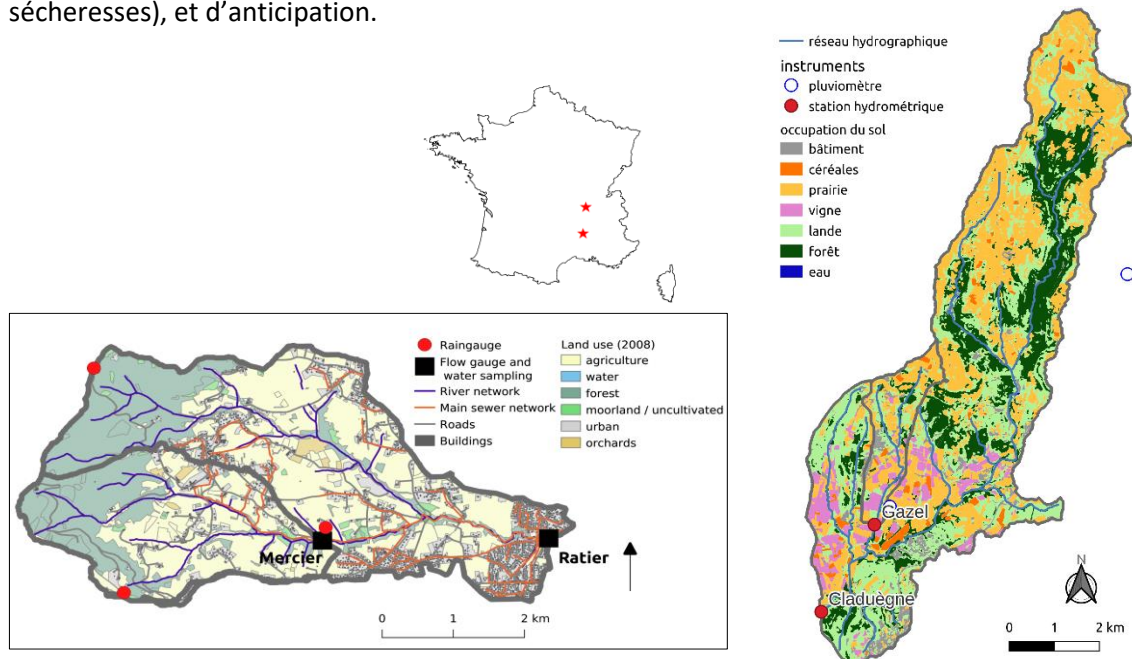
sécheresses), et d'anticipation.

réseau hydrographique
instruments
pluviomètre
station hydrométrique
occupation du sol
bâtiment
céréales
prairie
vigne
lande
forêt
eau

Raingauge
Flow gauge and water sampling
River network
Main sewer network
Roads
Buildings
Land use (2008)
agriculture
water
forest
moorland / uncultivated
urban
orchards

Mercier
Ratier
0 1 2 km

Gazel
Claduègne
N
0 1 2 km